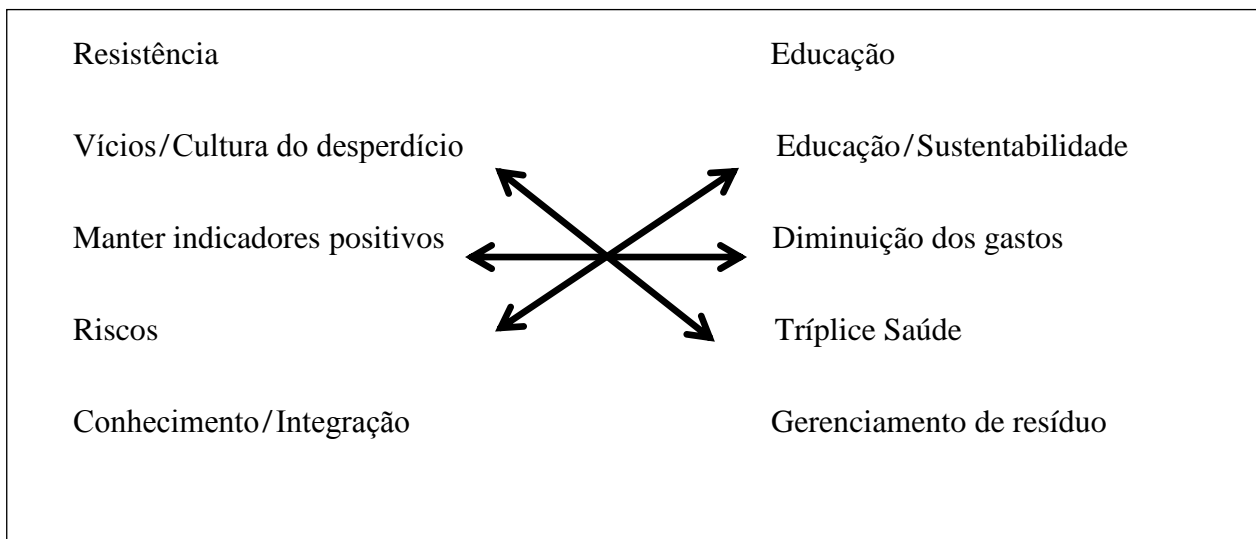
Resistência

Vícios/Cultura do desperdício

Manter indicadores positivos

Riscos

Conhecimento/Integração

Educação

Educação/Sustentabilidade

Diminuição dos gastos

Tríplice Saúde

Gerenciamento de resíduo